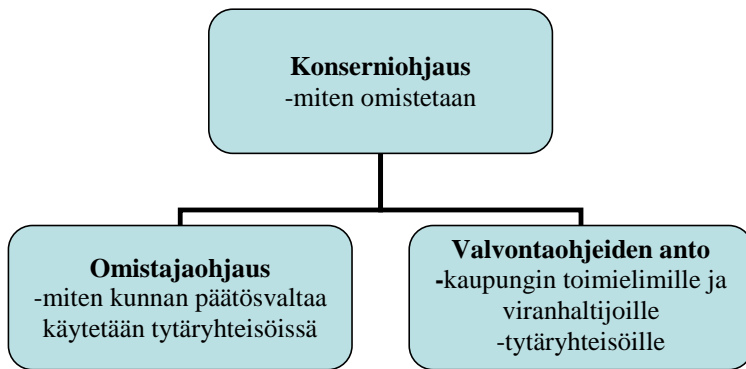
**Konserniohjaus**
-miten omistetaan

**Omistajaohjaus**
-miten kunnan päätösvaltaa käytetään tytäryhteisöissä

**Valvontaohjeiden anto**
-kaupungin toimielimille ja viranhaltijoille
-tytäryhteisöille